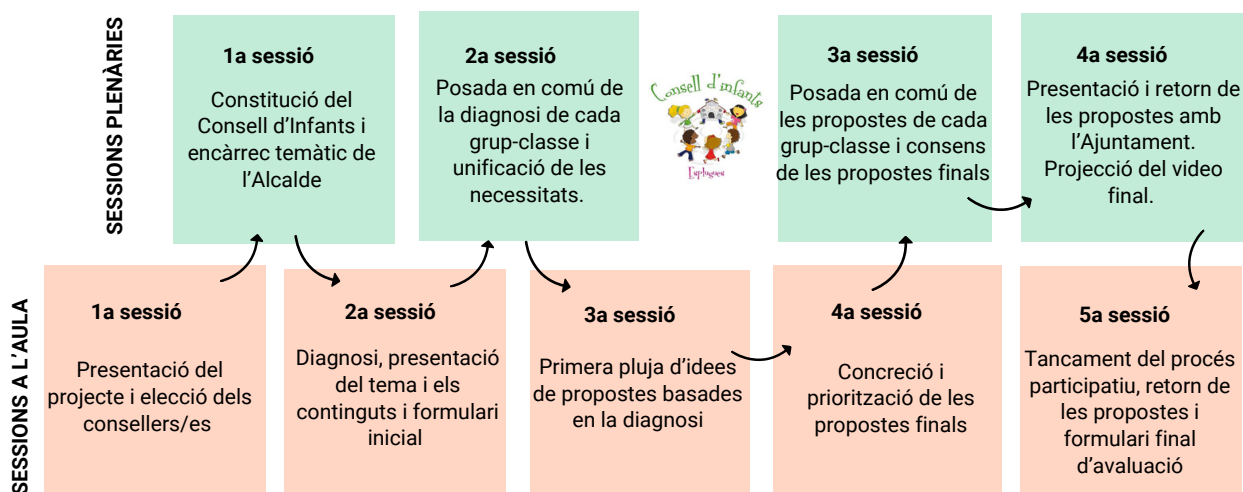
SESSIONS PLENÀRIES

1a sessió

Constitució del Consell d'Infants i encàrrec temàtic de l'Alcalde

2a sessió

Posada en comú de la diagnosi de cada grup-classe i unificació de les necessitats.

Consell d'infants

Esplugues

3a sessió

Posada en comú de les propostes de cada grup-classe i consens de les propostes finals

4a sessió

Presentació i retorn de les propostes amb l'Ajuntament. Projecció del video final.

SESSIONS A L'AULA

1a sessió

Presentació del projecte i elecció dels consellers/es

2a sessió

Diagnosi, presentació del tema i els continguts i formulari inicial

3a sessió

Primera pluja d'idees de propostes basades en la diagnosi

4a sessió

Concreció i priorització de les propostes finals

5a sessió

Tancament del procés participatiu, retorn de les propostes i formulari final d'avaluació